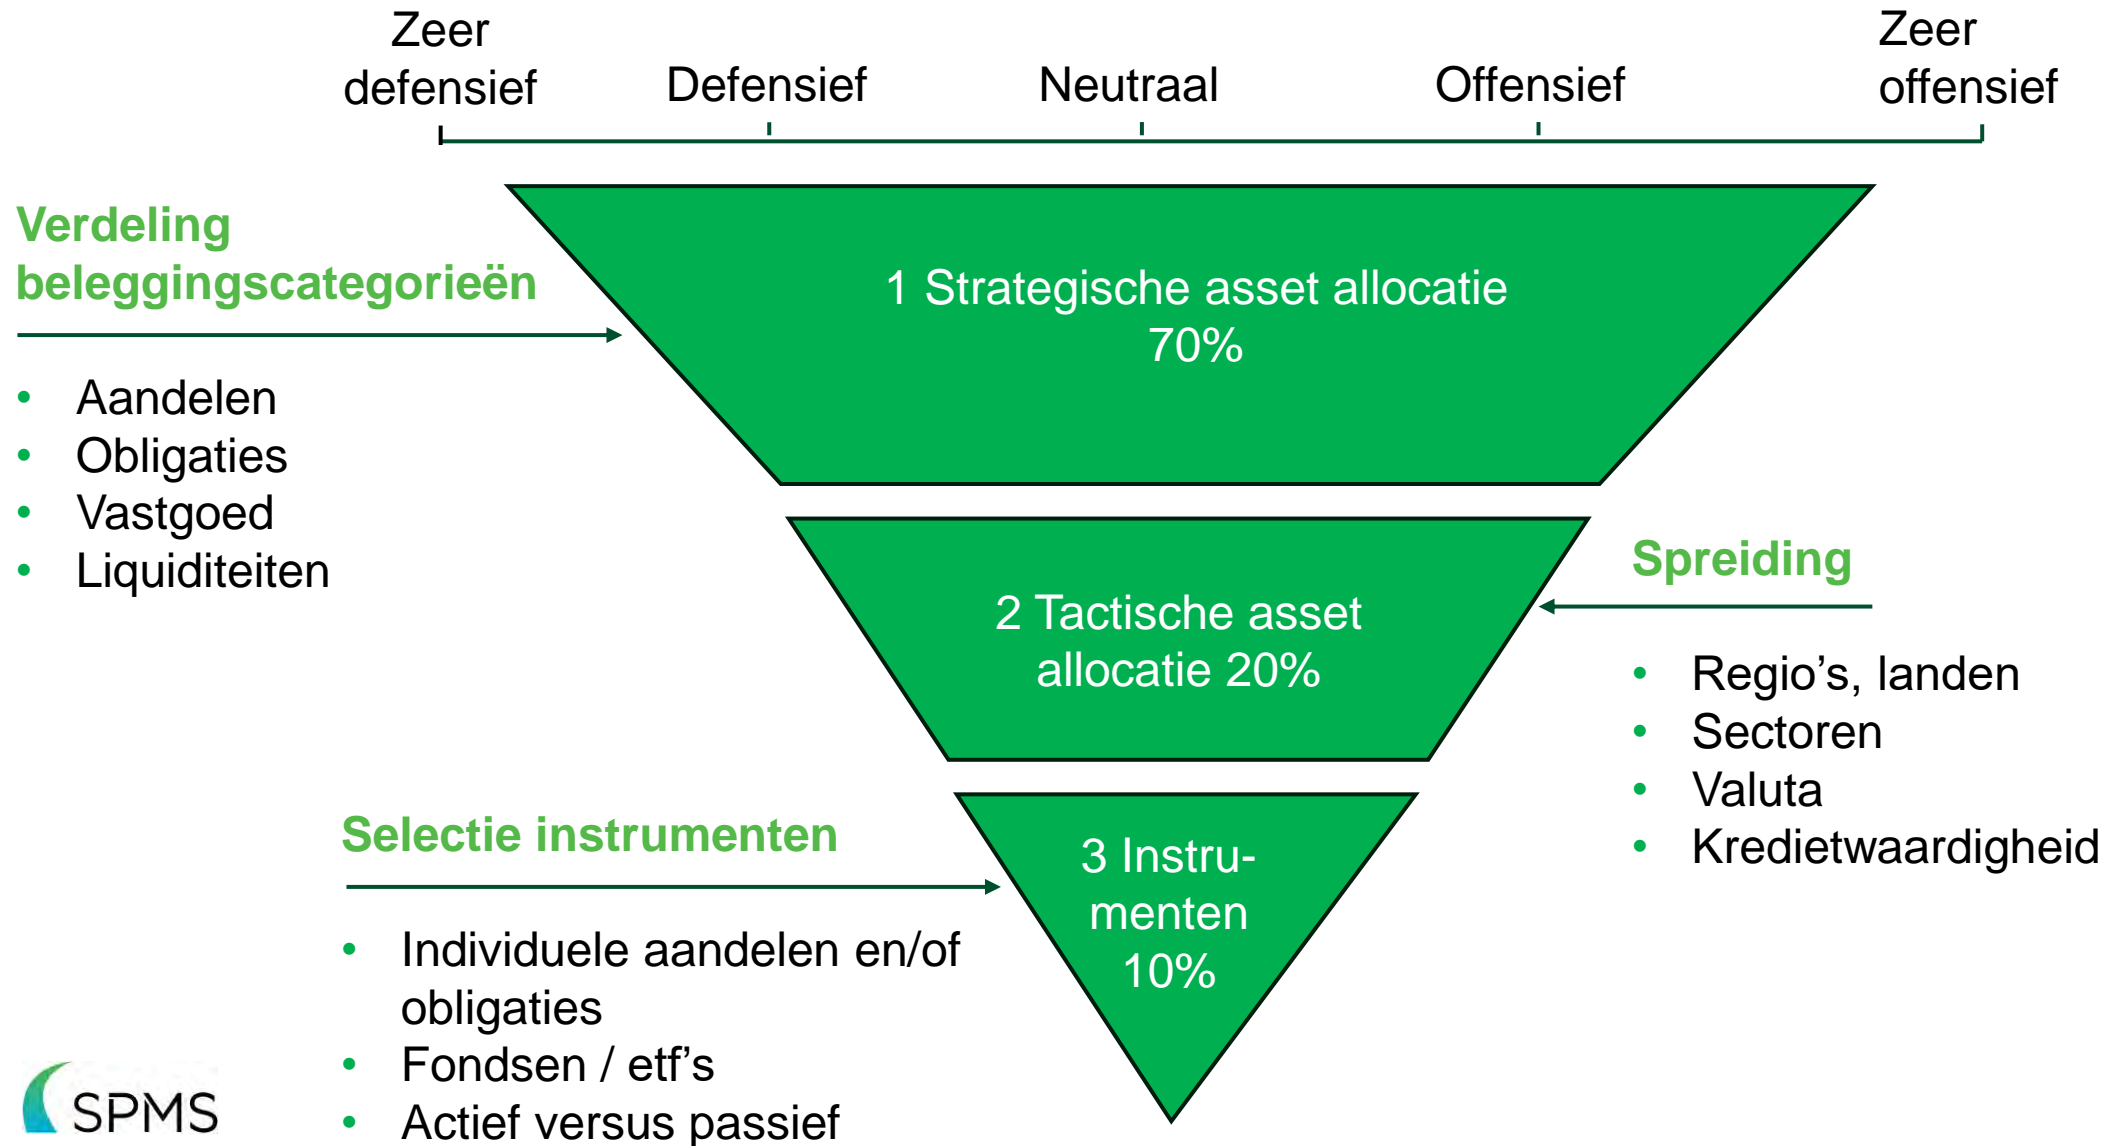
Zeer defensief

Defensief

Neutraal

Offensief

Zeer offensief

Verdeling beleggingscategorieën

- Aandelen
- Obligaties
- Vastgoed
- Liquiditeiten

1 Strategische asset allocatie 70%

2 Tactische asset allocatie 20%

Spreiding

- Regio’s, landen
- Sectoren
- Valuta
- Kredietwaardigheid

Selectie instrumenten

- Individuele aandelen en/of obligaties
- Fondsen / etf’s
- Actief versus passief

3 Instrumenten 10%

SPMS